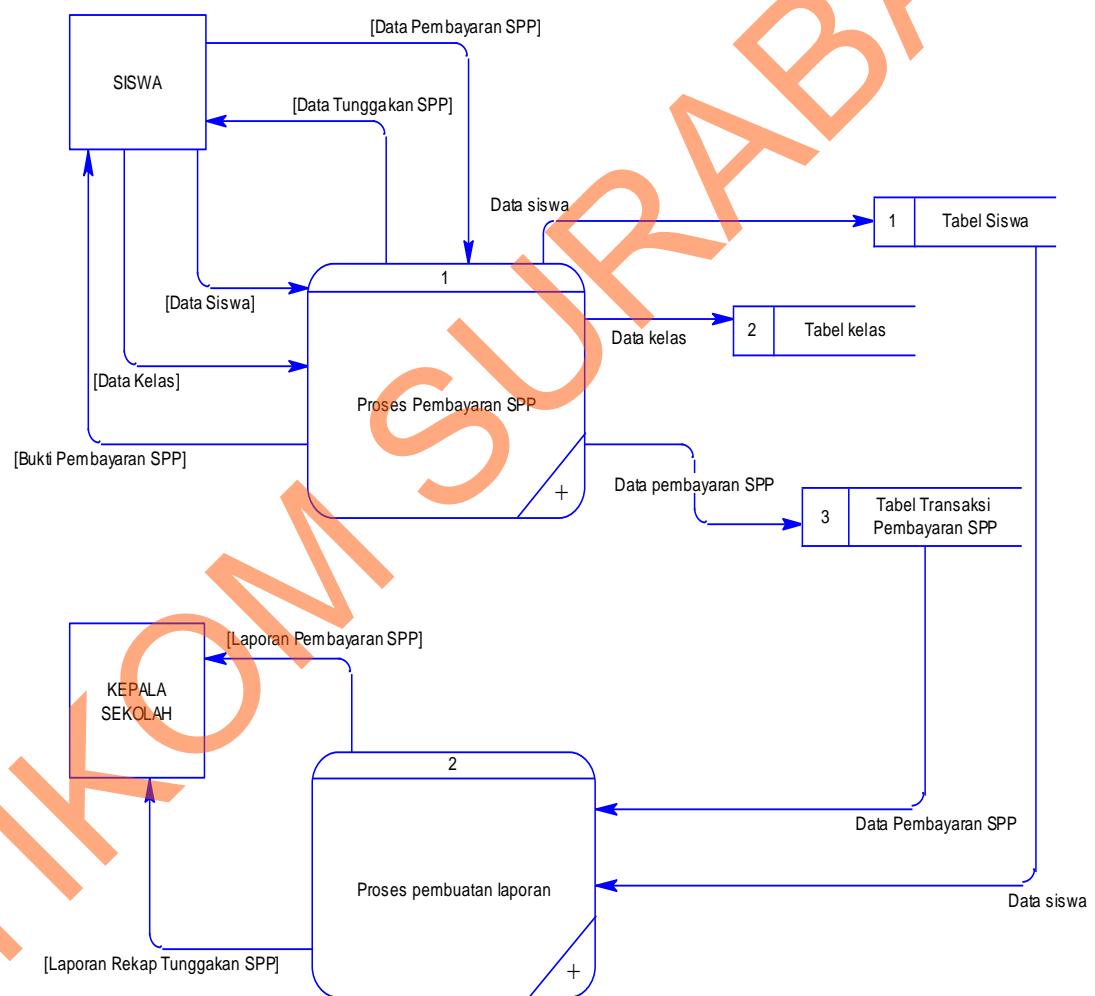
SISWA

[Data Pembayaran SPP]

[Data Tunggakan SPP]

Data siswa

1 Tabel Siswa

1

[Data Siswa]

Data kelas

2 Tabel kelas

[Data Kelas]

Proses Pembayaran SPP

[Bukti Pembayaran SPP]

+

Data pembayaran SPP

3 Tabel Transaksi Pembayaran SPP

[Laporan Pembayaran SPP]

KEPALA SEKOLAH

2

Data Pembayaran SPP

Proses pembuatan laporan

Data siswa

[Laporan Rekap Tunggakan SPP]

+

STIKOM SURABAYA